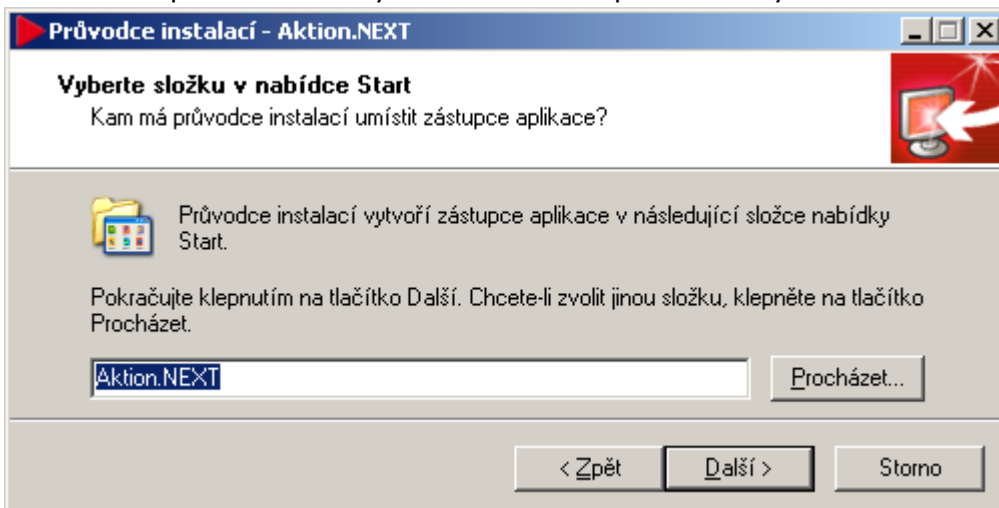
Průvodce instalací - Aktion.NEXT

Vyberte složku v nabídce Start
Kam má průvodce instalací umístit zástupce aplikace?

Průvodce instalací vytvoří zástupce aplikace v následující složce nabídky Start.

Pokračujte klepnutím na tlačítko Další. Chcete-li zvolit jinou složku, klepněte na tlačítko Procházet.

Aktion.NEXT

Procházet...

< Zpět

Další >

Storno